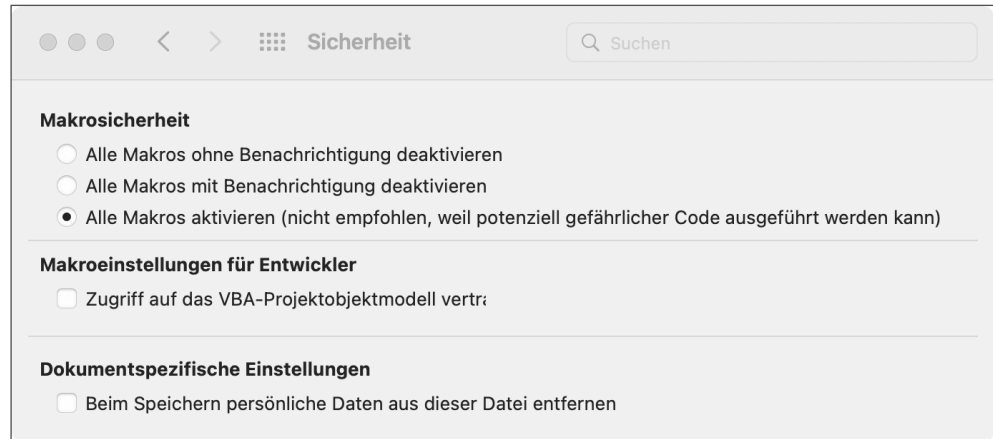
Sicherheit

Suchen

Makrosicherheit

Alle Makros ohne Benachrichtigung deaktivieren

Alle Makros mit Benachrichtigung deaktivieren

Alle Makros aktivieren (nicht empfohlen, weil potenziell gefährlicher Code ausgeführt werden kann)

Makroeinstellungen für Entwickler

Zugriff auf das VBA-Projektobjektmodell vertr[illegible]

Dokumentspezifische Einstellungen

Beim Speichern persönliche Daten aus dieser Datei entfernen